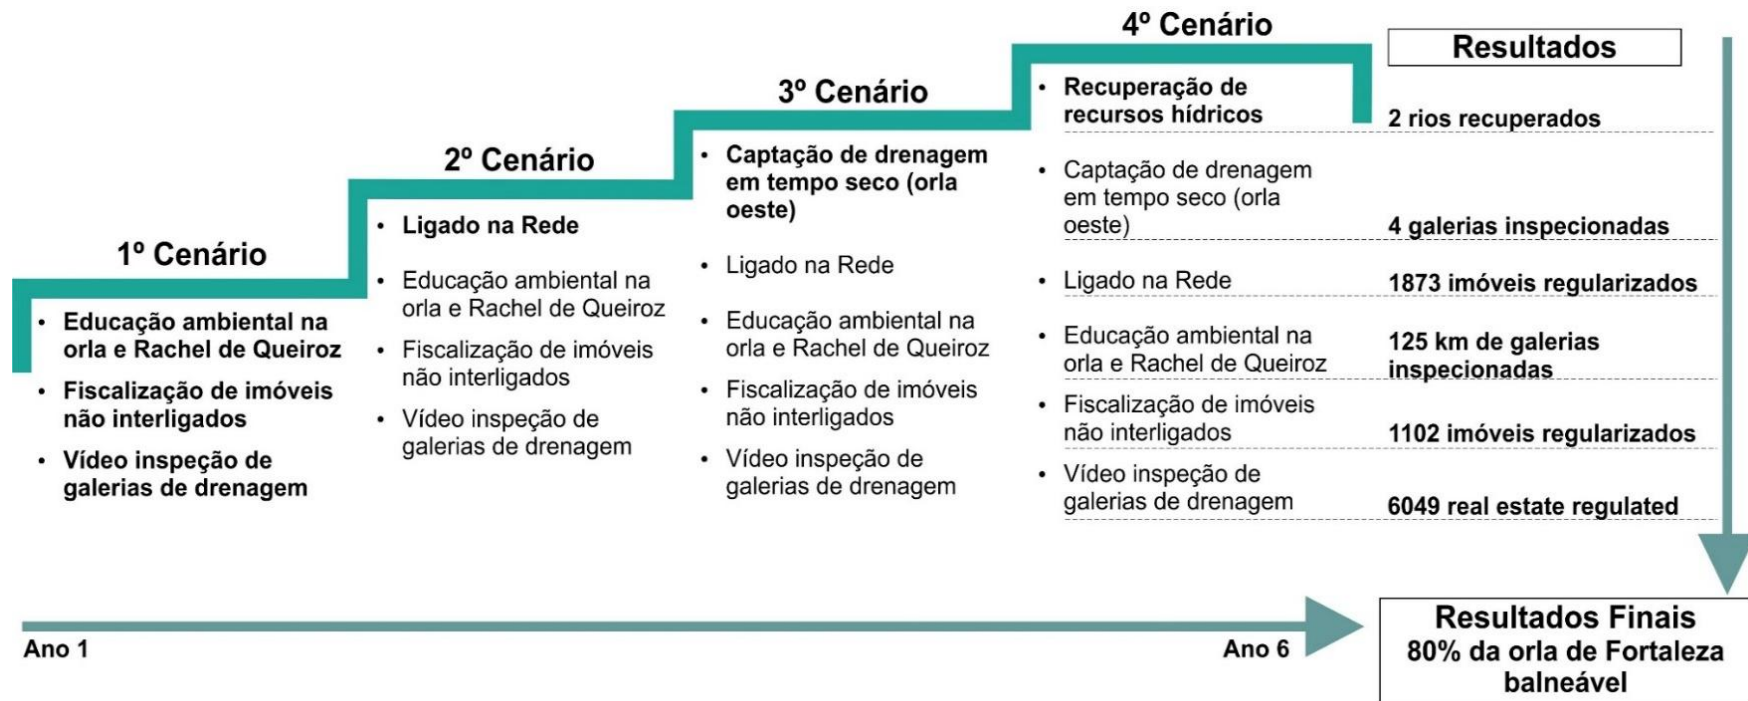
1º Cenário

- Educação ambiental na orla e Rachel de Queiroz
- Fiscalização de imóveis não interligados
- Vídeo inspeção de galerias de drenagem

2º Cenário

- Ligado na Rede
- Educação ambiental na orla e Rachel de Queiroz
- Fiscalização de imóveis não interligados
- Vídeo inspeção de galerias de drenagem

3º Cenário

- Captação de drenagem em tempo seco (orla oeste)
- Ligado na Rede
- Educação ambiental na orla e Rachel de Queiroz
- Fiscalização de imóveis não interligados
- Vídeo inspeção de galerias de drenagem

4º Cenário

- Recuperação de recursos hídricos
- Captação de drenagem em tempo seco (orla oeste)
- Ligado na Rede
- Educação ambiental na orla e Rachel de Queiroz
- Fiscalização de imóveis não interligados
- Vídeo inspeção de galerias de drenagem

Resultados

2 rios recuperados

4 galerias inspecionadas

1873 imóveis regularizados

125 km de galerias inspecionadas

1102 imóveis regularizados

6049 real estate regulated

Ano 1

Ano 6

Resultados Finais
80% da orla de Fortaleza balneável